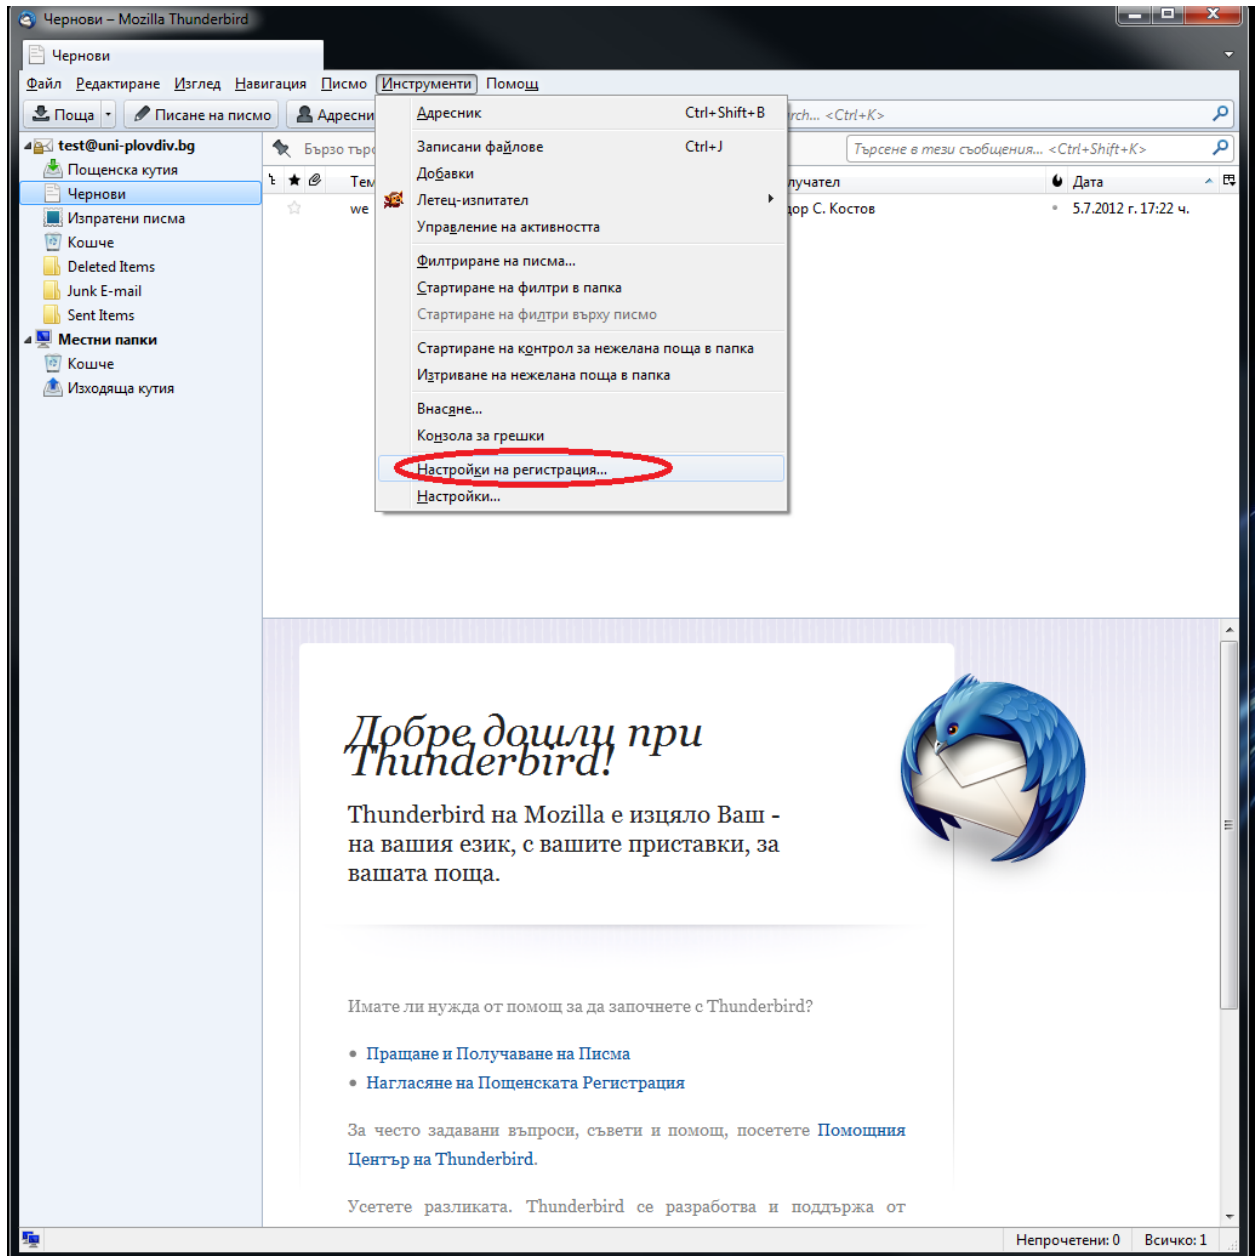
Чернови – Mozilla Thunderbird

Чернови

Файл Редактиране Изглед Навигация Писмо Инструменти Помощ

Поща Писане на писмо Адресни

rch... <Ctrl+K>

test@uni-plovdiv.bg
Пощенска кутия
Чернови
Изпратени писма
Кошче
Deleted Items
Junk E-mail
Sent Items
Местни папки
Кошче
Изходяща кутия

Бързо търс

Търсене в тези съобщения... <Ctrl+Shift+K>

Тем
we

лучател
дор С. Костов

Дата
5.7.2012 г. 17:22 ч.

Адресник Ctrl+Shift+B
Записани файлове Ctrl+J
Добавки
Летец-изпитател
Управление на активността
Филтриране на писма...
Стартиране на филтри в папка
Стартиране на филтри върху писмо
Стартиране на контрол за нежелана поща в папка
Изтриване на нежелана поща в папка
Внасяне...
Конзола за грешки
Настройки на регистрация...
Настройки...

Добре дошли при Thunderbird!

Thunderbird на Mozilla е изцяло Ваш - на вашия език, с вашите приставки, за вашата поща.

Имате ли нужда от помощ за да започнете с Thunderbird?

• Пращане и Получаване на Писма
• Нагласяне на Пощенската Регистрация

За често задавани въпроси, съвети и помощ, посетете Помощния Център на Thunderbird.

Усетете разликата. Thunderbird се разработва и поддържа от

Непрочетени: 0 Всичко: 1